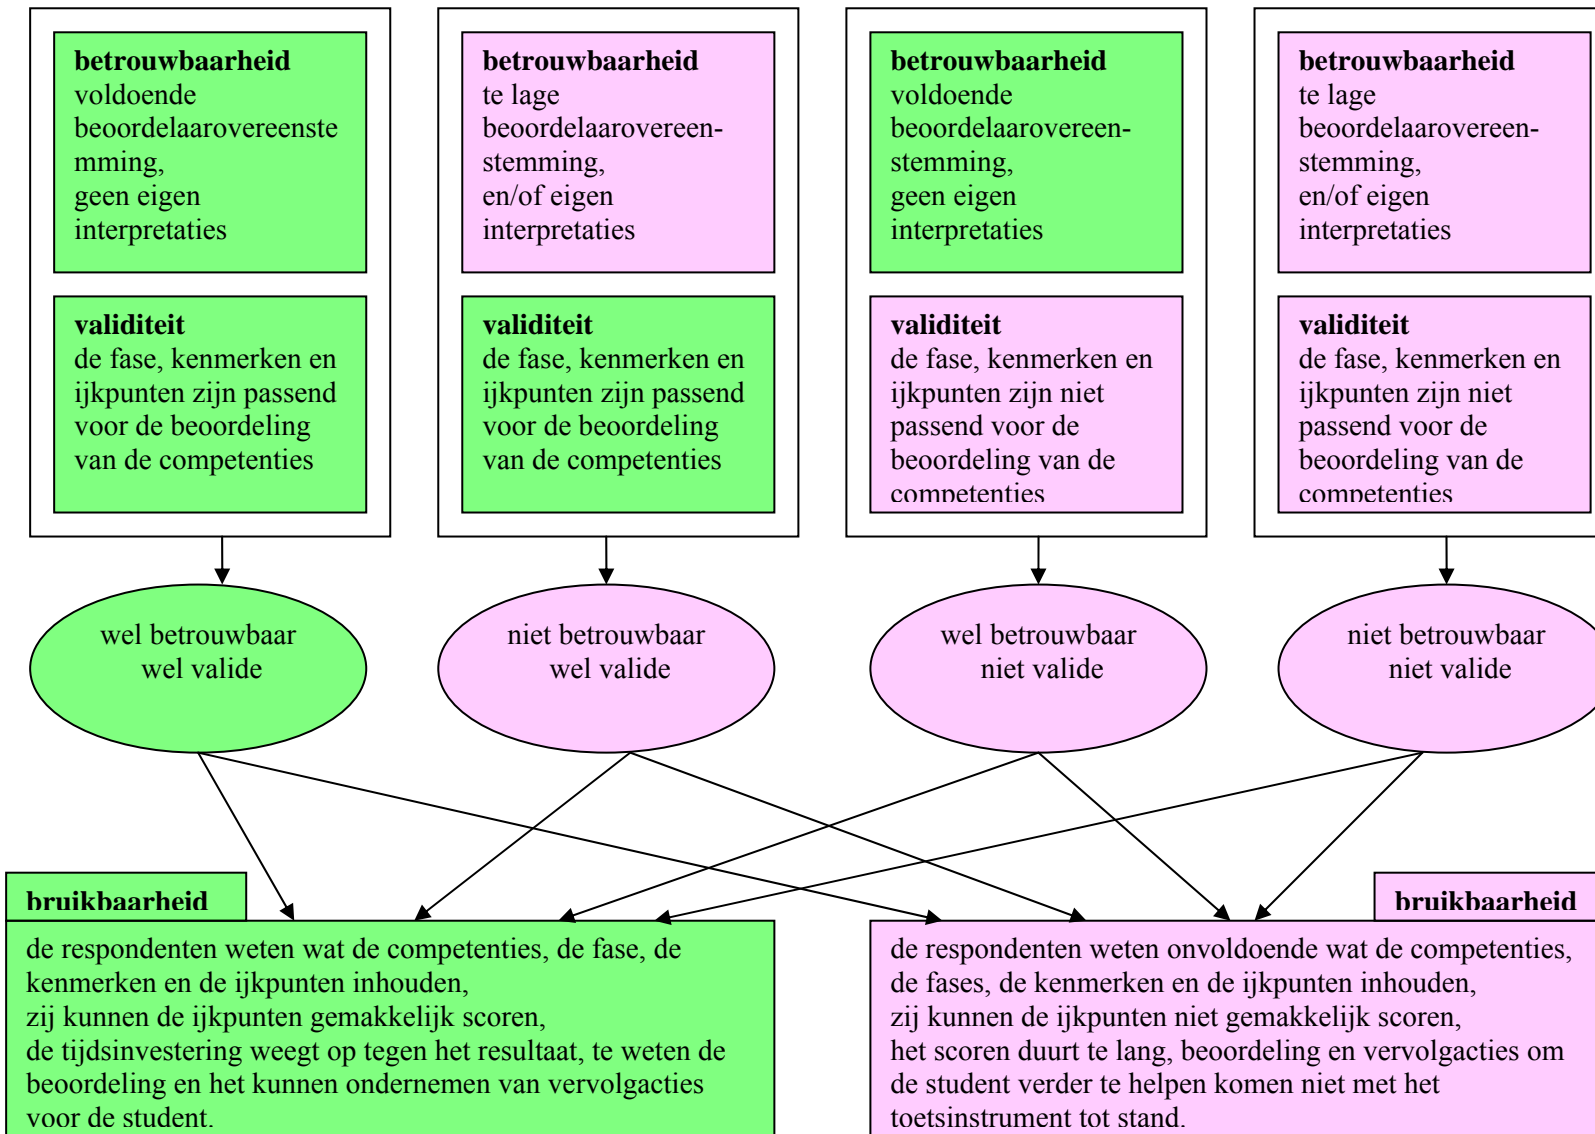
**betrouwbaarheid**
voldoende beoordelaarovereenstemming,
geen eigen interpretaties

**validiteit**
de fase, kenmerken en ijkpunten zijn passend voor de beoordeling van de competenties

**betrouwbaarheid**
te lage beoordelaarovereenstemming,
en/of eigen interpretaties

**validiteit**
de fase, kenmerken en ijkpunten zijn passend voor de beoordeling van de competenties

**betrouwbaarheid**
voldoende beoordelaarovereenstemming,
geen eigen interpretaties

**validiteit**
de fase, kenmerken en ijkpunten zijn niet passend voor de beoordeling van de competenties

**betrouwbaarheid**
te lage beoordelaarovereenstemming,
en/of eigen interpretaties

**validiteit**
de fase, kenmerken en ijkpunten zijn niet passend voor de beoordeling van de competenties

wel betrouwbaar
wel valide

niet betrouwbaar
wel valide

wel betrouwbaar
niet valide

niet betrouwbaar
niet valide

**bruikbaarheid**
de respondenten weten wat de competenties, de fase, de kenmerken en de ijkpunten inhouden,
zij kunnen de ijkpunten gemakkelijk scoren,
de tijdsinvestering weegt op tegen het resultaat, te weten de beoordeling en het kunnen ondernemen van vervolgacties voor de student.

**bruikbaarheid**
de respondenten weten onvoldoende wat de competenties, de fases, de kenmerken en de ijkpunten inhouden,
zij kunnen de ijkpunten niet gemakkelijk scoren,
het scoren duurt te lang, beoordeling en vervolgacties om de student verder te helpen komen niet met het toetsinstrument tot stand.